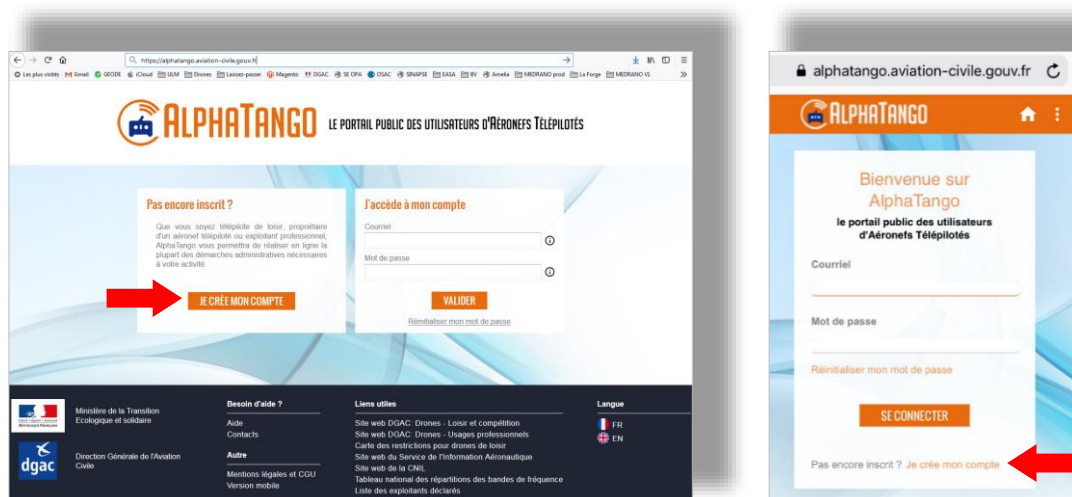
https://alphatango.aviation-civile.gouv.fr

Les plus visités Gmail GEODE iCloud ULM Drones Laissez-passer Magento DGAC SE OPA OSAC SINAPSE EASA BV Ameli MEDRANO prod La Forge MEDRANO V1

ALPHATANGO LE PORTAIL PUBLIC DES UTILISATEURS D'AÉRONEFS TÉLÉPILOTÉS

Pas encore inscrit ?

Que vous soyez télépilote de loisir, propriétaire d'un aéronef télépiloté ou exploitant professionnel, AlphaTango vous permettra de réaliser en ligne la plupart des démarches administratives nécessaires à votre activité.

JE CRÉE MON COMPTE

J'accède à mon compte

Courriel

Mot de passe

VALIDER

Réinitialiser mon mot de passe

Ministère de la Transition Écologique et solidaire

dgac

Direction Générale de l'Aviation Civile

Besoin d'aide ?

Aide
Contacts

Autre

Mentions légales et CGU
Version mobile

Liens utiles

Site web DGAC: Drones - Loisir et compétition
Site web DGAC: Drones - Usages professionnels
Carte des restrictions pour drones de loisir
Site web du Service de l'Information Aéronautique
Site web de la CNIL
Tableau national des répartitions des bandes de fréquence
Liste des exploitants déclarés

Langue

FR
EN

alphatango.aviation-civile.gouv.fr

ALPHATANGO

Bienvenue sur AlphaTango

le portail public des utilisateurs d'Aéronefs Télépilotés

Courriel

Mot de passe

Réinitialiser mon mot de passe

SE CONNECTER

Pas encore inscrit ? Je crée mon compte